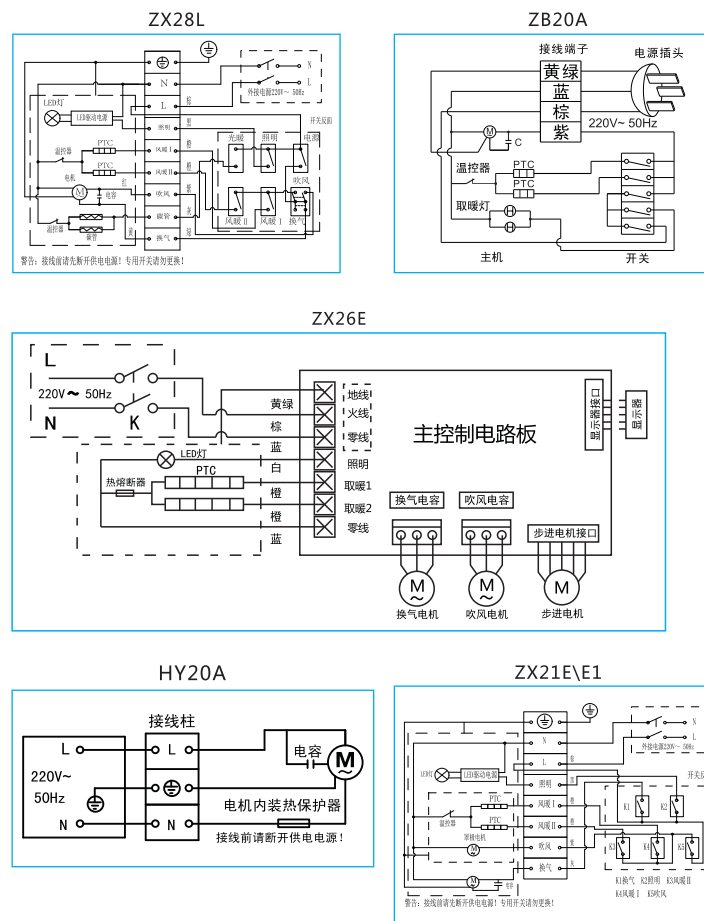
ZX28L

N
L
照明
风暖Ⅰ
风暖Ⅱ
吹风
橱管
换气
LED灯
LED驱动电源
温控器
PTC
PTC
电机
电容
温控器
橱管
外接电源220V~ 50Hz
开关反面
光暖
照明
电源
吹风
风暖Ⅱ
风暖Ⅰ
换气
警告：接线前请先断开供电电源！专用开关请勿更换！

ZB20A

接线端子
电源插头
黄绿
蓝
棕
紫
220V~ 50Hz
M
C
温控器
PTC
PTC
取暖灯
主机
开关

ZX26E

L
220V ~ 50Hz
N
K
黄绿
棕
蓝
白
橙
橙
蓝
LED灯
热熔断器
PTC
地线
火线
零线
照明
取暖1
取暖2
零线
主控制电路板
显示器接口
显示器
换气电容
吹风电容
步进电机接口
M
M
M
换气电机
吹风电机
步进电机

HY20A

接线柱
L
220V~
50Hz
N
L
N
电容
M
电机内装热保护器
接线前请断开供电电源！

ZX21E\E1

N
L
照明
风暖Ⅰ
风暖Ⅱ
吹风
换气
LED灯
LED驱动电源
温控器
PTC
PTC
M
M
外接电源220V~ 50Hz
开关反
K1
K2
K3
K4
K5
K1换气 K2照明 K3风暖Ⅱ
K4风暖Ⅰ K5吹风
警告：接线前请先断开供电电源！专用开关请勿更换！